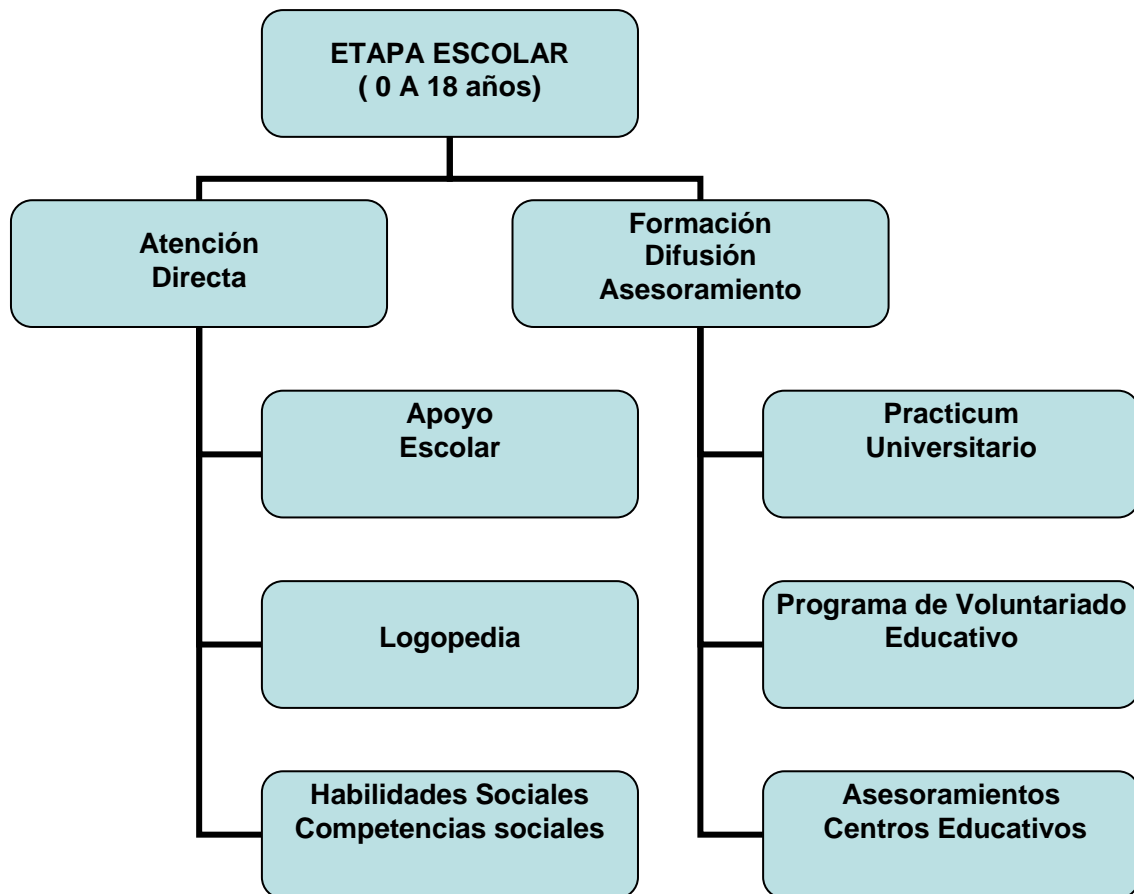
ETAPA ESCOLAR
( 0 A 18 años)

Atención
Directa

Apoyo
Escolar

Logopedia

Habilidades Sociales
Competencias sociales

Formación
Difusión
Asesoramiento

Practicum
Universitario

Programa de Voluntariado
Educativo

Asesoramientos
Centros Educativos